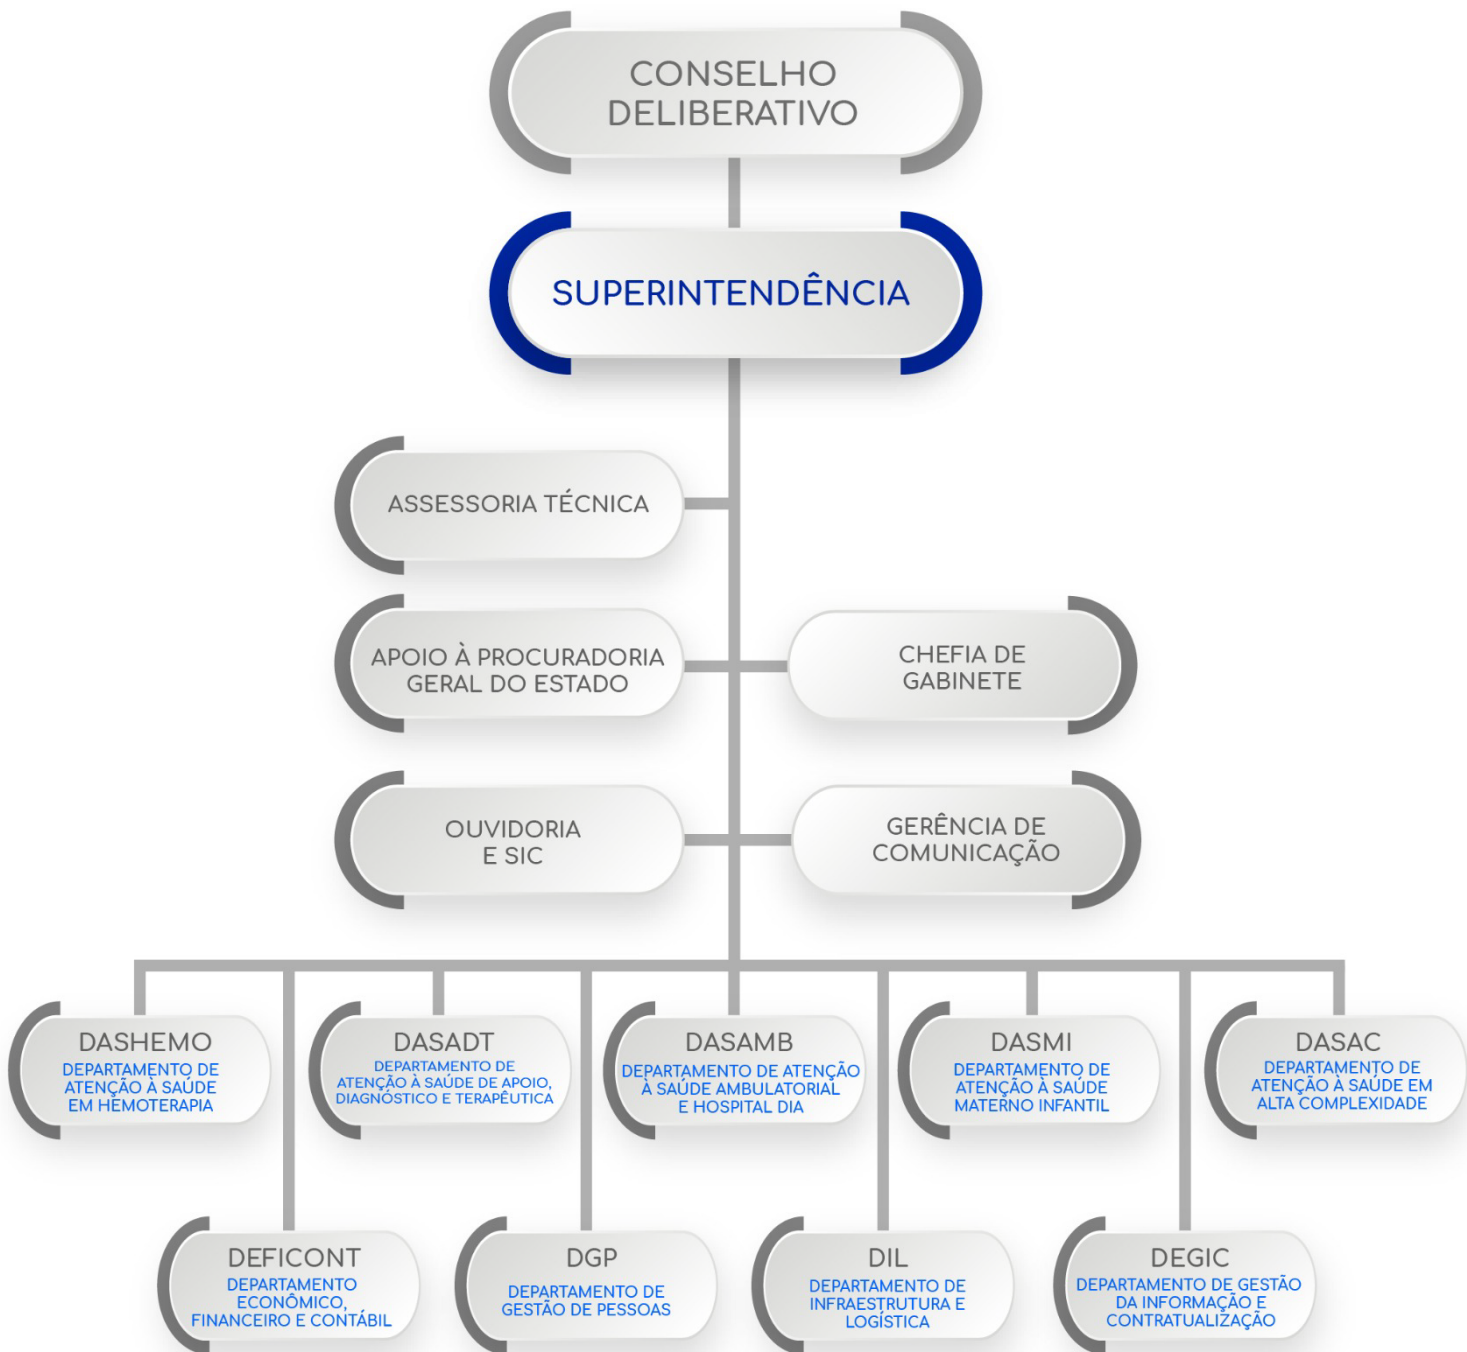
CONSELHO DELIBERATIVO

SUPERINTENDÊNCIA

ASSESSORIA TÉCNICA

APOIO À PROCURADORIA GERAL DO ESTADO

CHEFIA DE GABINETE

OUVIDORIA E SIC

GERÊNCIA DE COMUNICAÇÃO

DASHEMO
DEPARTAMENTO DE ATENÇÃO À SAÚDE EM HEMOTERAPIA

DASADT
DEPARTAMENTO DE ATENÇÃO À SAÚDE DE APOIO, DIAGNÓSTICO E TERAPÊUTICA

DASAMB
DEPARTAMENTO DE ATENÇÃO À SAÚDE AMBULATORIAL E HOSPITAL DIA

DASMI
DEPARTAMENTO DE ATENÇÃO À SAÚDE MATERNO INFANTIL

DASAC
DEPARTAMENTO DE ATENÇÃO À SAÚDE EM ALTA COMPLEXIDADE

DEFICONT
DEPARTAMENTO ECONÔMICO, FINANCEIRO E CONTÁBIL

DGP
DEPARTAMENTO DE GESTÃO DE PESSOAS

DIL
DEPARTAMENTO DE INFRAESTRUTURA E LOGÍSTICA

DEGIC
DEPARTAMENTO DE GESTÃO DA INFORMAÇÃO E CONTRATUALIZAÇÃO